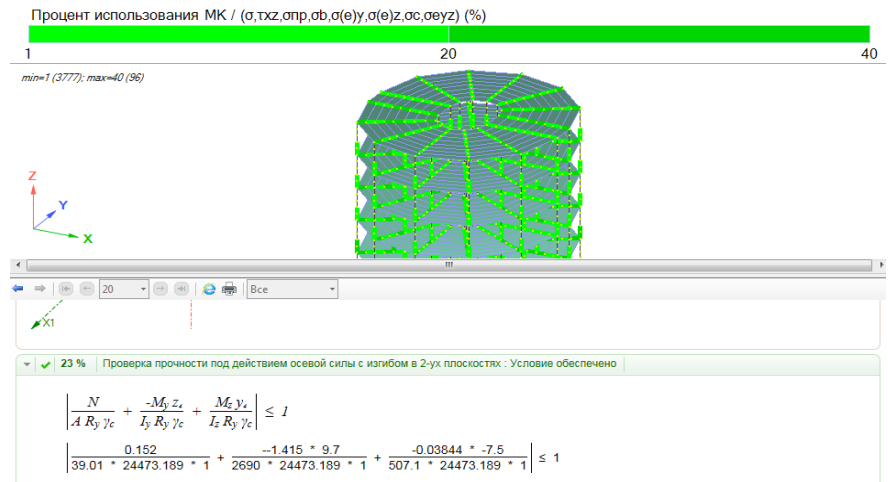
Процент использования МК / (σ,τxz,σпр,σb,σ(e)y,σ(e)z,σc,σeyz) (%)

1 20 40

min=1 (3777); max=40 (96)

Z
Y
X

20
Все

X1

23 % Проверка прочности под действием осевой силы с изгибом в 2-ух плоскостях : Условие обеспечено

$\left| \frac{N}{A\ R_y\ \gamma_c} + \frac{-M_y\ z_e}{I_y\ R_y\ \gamma_c} + \frac{M_z\ y_e}{I_z\ R_y\ \gamma_c} \right| \leq 1$

$\left| \frac{0.152}{39.01\ *\ 24473.189\ *\ 1} + \frac{--1.415\ *\ 9.7}{2690\ *\ 24473.189\ *\ 1} + \frac{-0.03844\ *\ -7.5}{507.1\ *\ 24473.189\ *\ 1} \right| \leq 1$